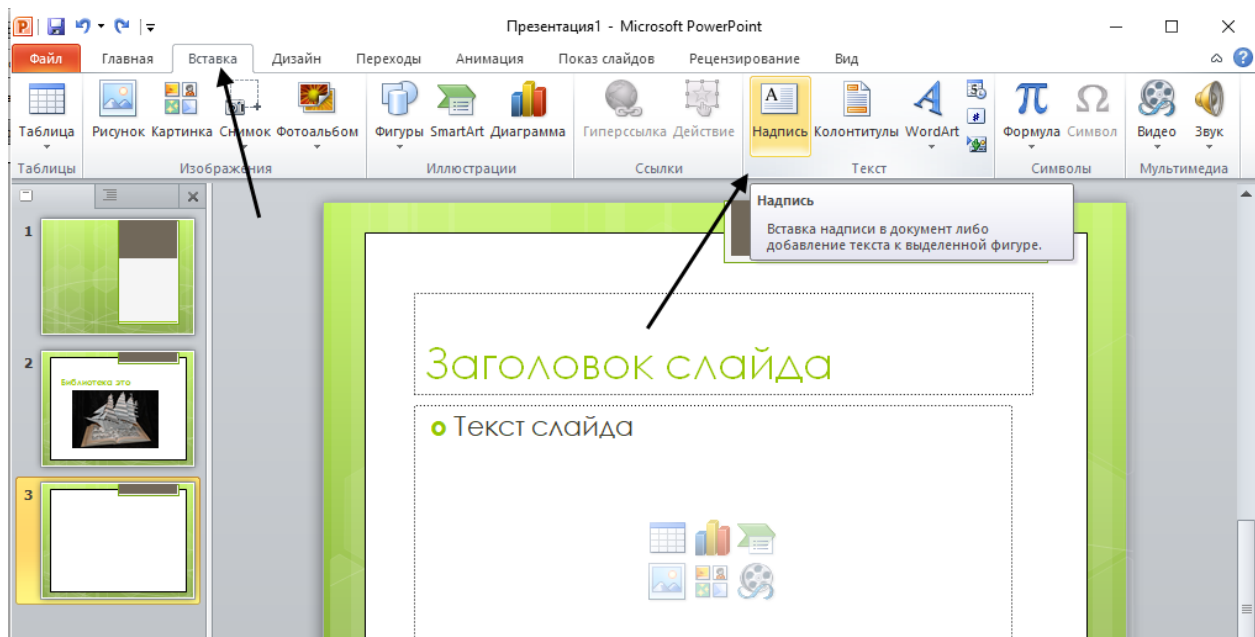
Презентация1 - Microsoft PowerPoint

Файл Главная Вставка Дизайн Переходы Анимация Показ слайдов Рецензирование Вид

Таблица Рисунок Картинка Снимок Фотоальбом Фигуры SmartArt Диаграмма Гиперссылка Действие Надпись Колонтитулы WordArt Формула Символ Видео Звук

Таблицы Изображения Иллюстрации Ссылки Текст Символы Мультимедиа

Надпись

Вставка надписи в документ либо добавление текста к выделенной фигуре.

1

2

Библиотека это

3

Заголовок слайда

Текст слайда